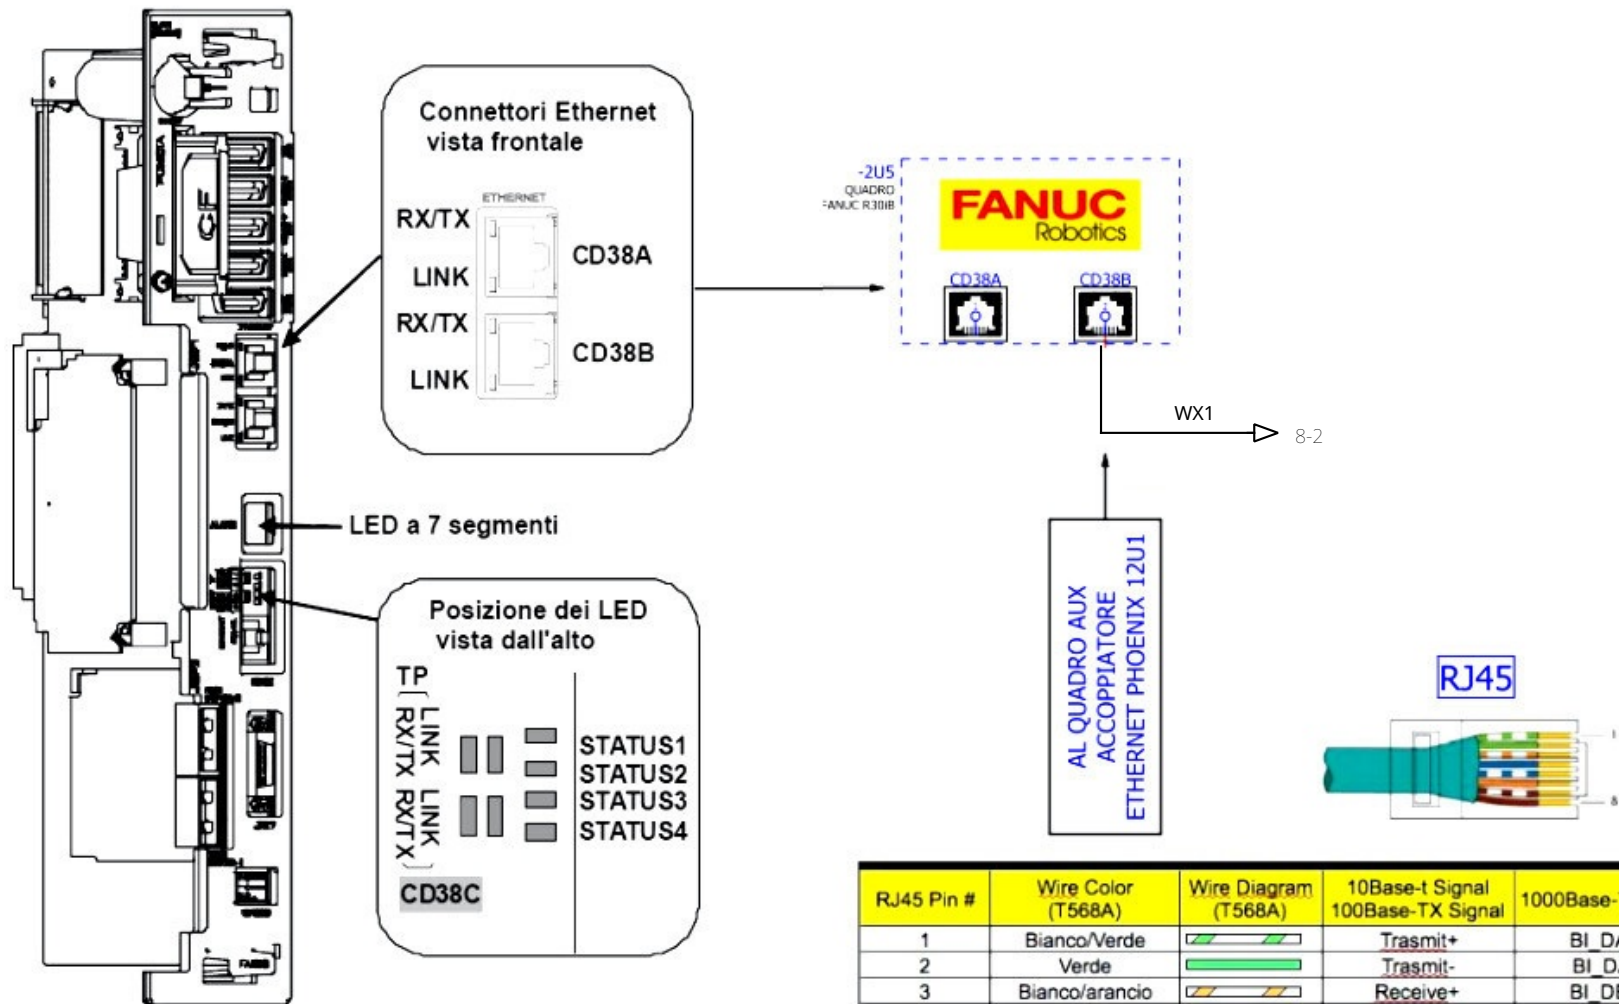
Connettori Ethernet vista frontale

ETHERNET

RX/TX

LINK

CD38A

RX/TX

LINK

CD38B

LED a 7 segmenti

Posizione dei LED vista dall'alto

TP

LINK RX/TX

LINK RX/TX

STATUS1
STATUS2
STATUS3
STATUS4

CD38C

-2U5
QUADRO
FANUC R30IB

FANUC
Robotics

CD38A

CD38B

WX1

8-2

AL QUADRO AUX ACCOPPIATORE ETHERNET PHOENIX 12U1

RJ45

| RJ45 Pin # | Wire Color (T568A) | Wire Diagram (T568A) | 10Base-t Signal 100Base-TX Signal | 1000Base-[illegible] |
|---|---|---|---|---|
| 1 | Bianco/Verde | | Trasmit+ | BI_D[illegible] |
| 2 | Verde | | Trasmit- | BI_D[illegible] |
| 3 | Bianco/arancio | | Receive+ | BI_D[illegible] |